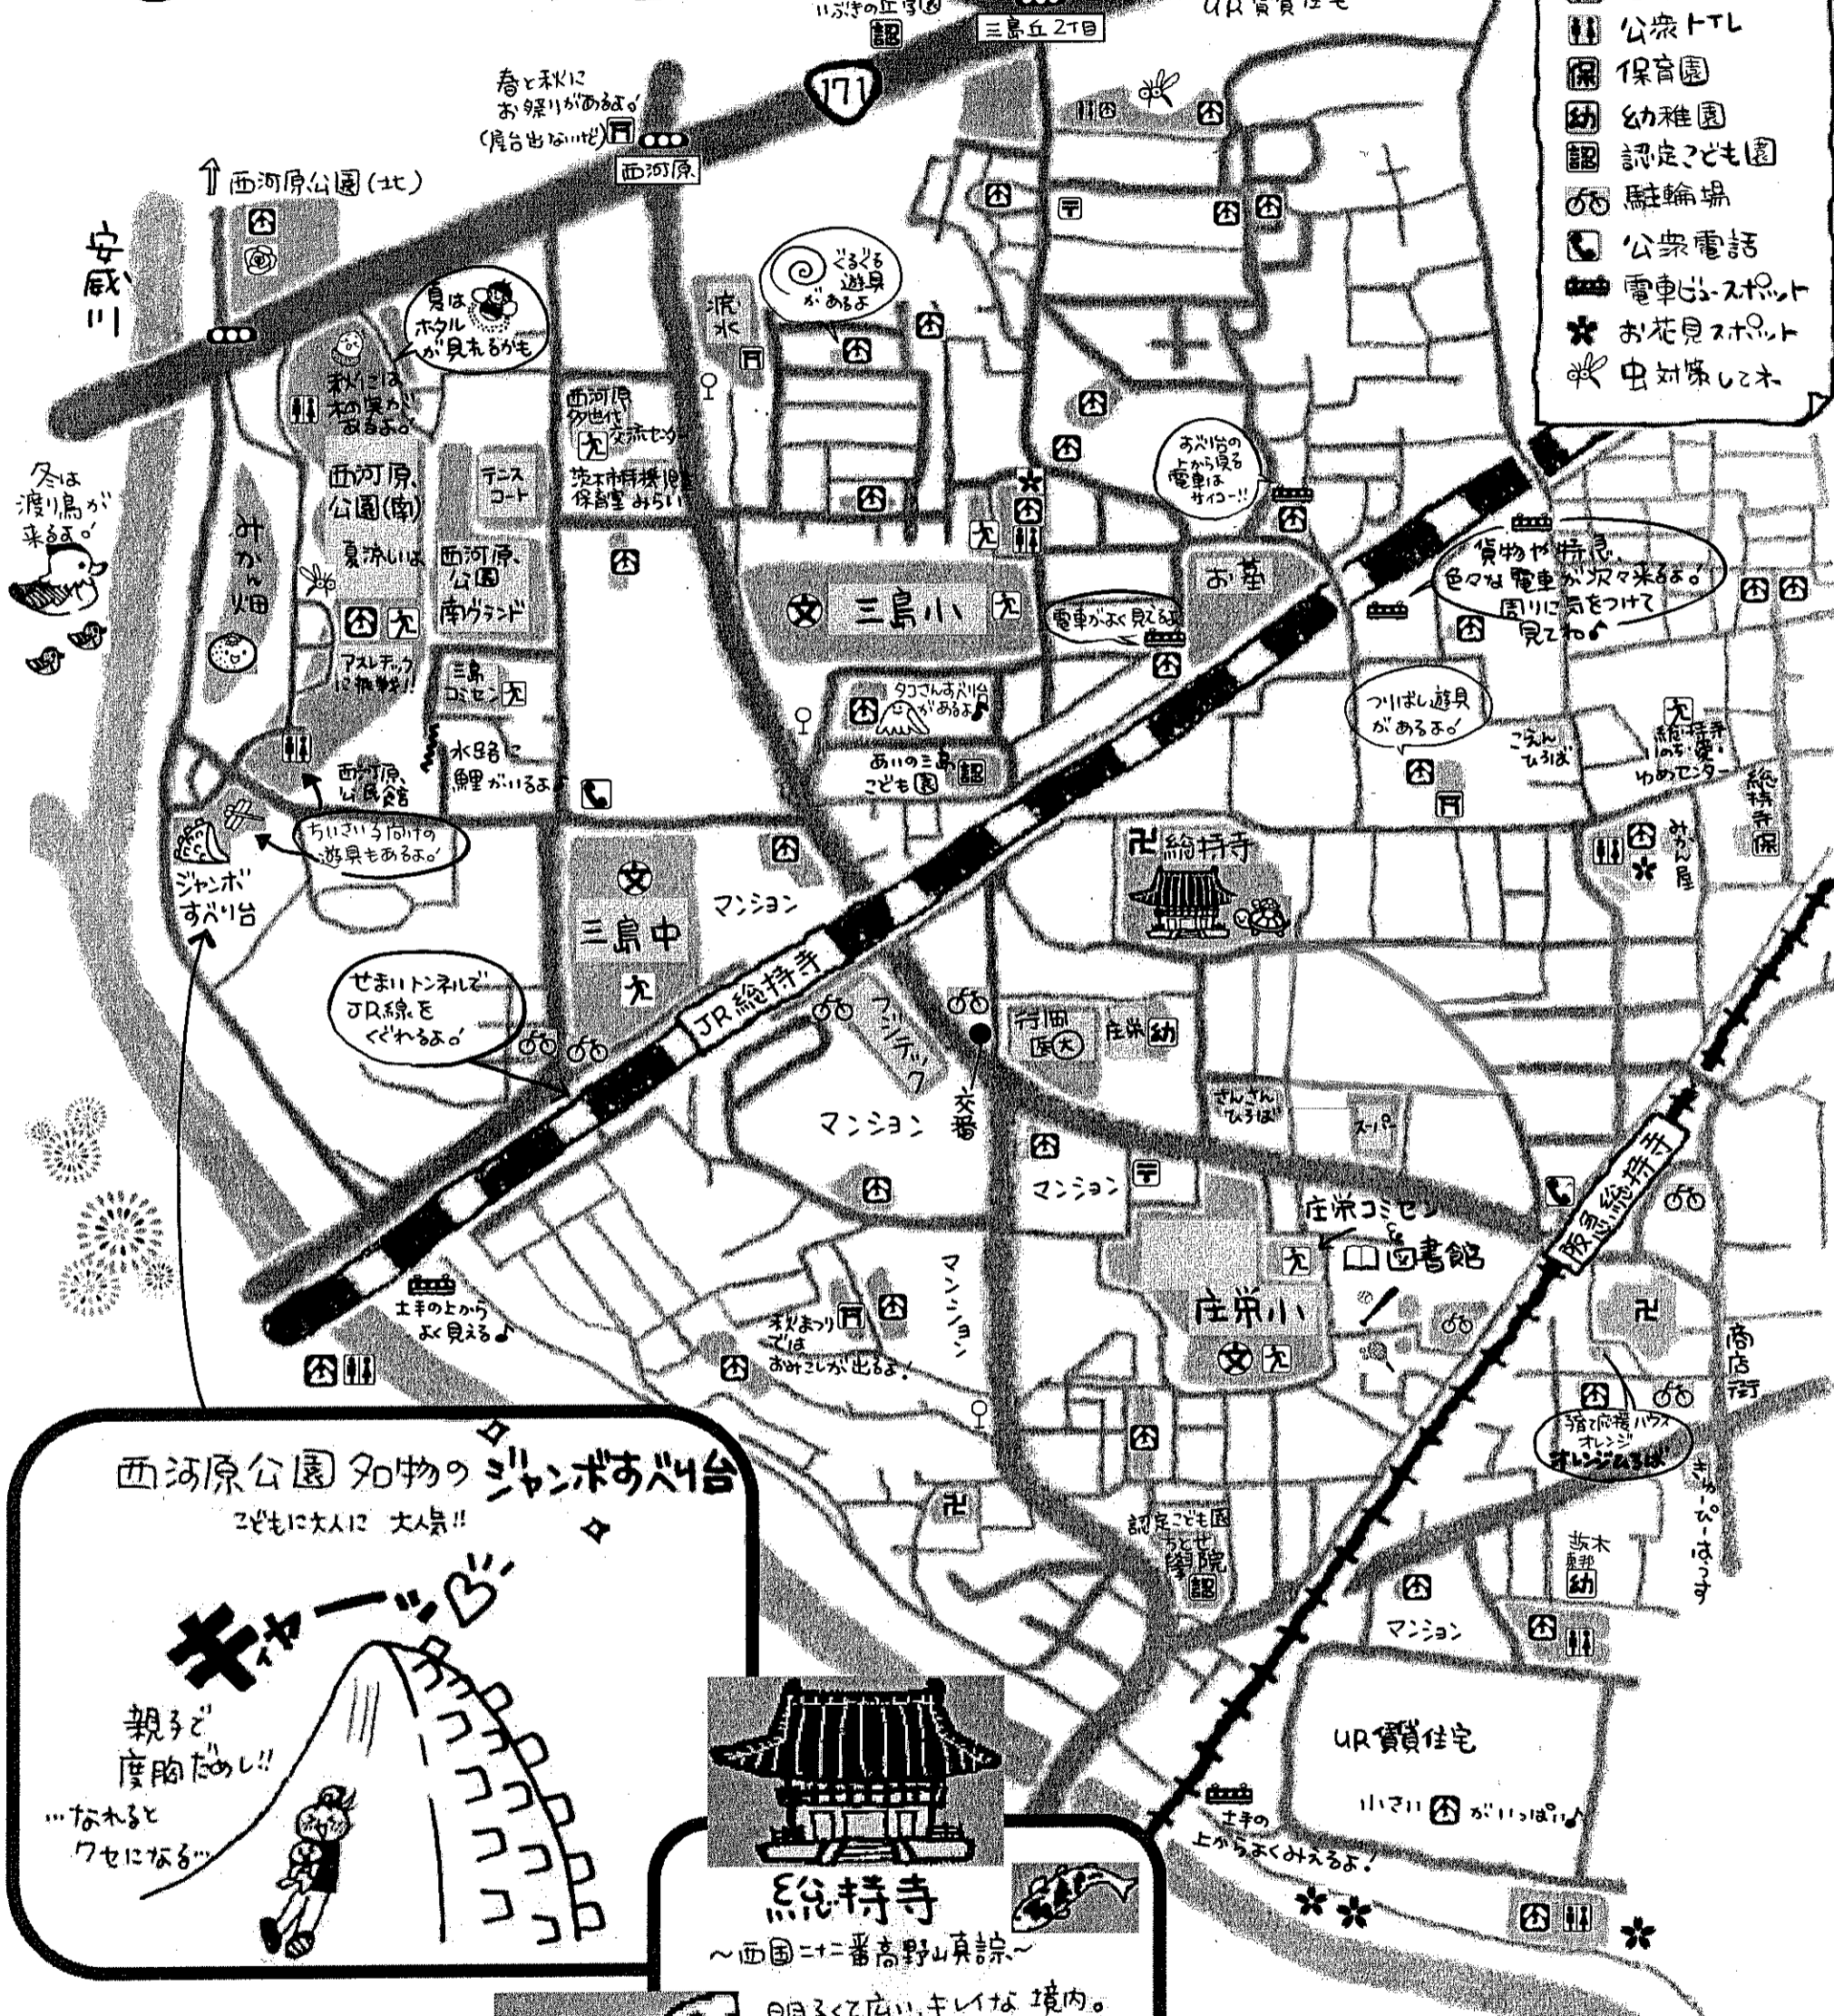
いぶきの丘子ども園 認
三島丘2丁目
UR賃貸住宅

公衆トイレ
保 保育園
幼 幼稚園
認 認定こども園
駐輪場
公衆電話
電車ビュースポット
お花見スポット
虫対策してネ

春と秋にお祭りがあるよ!(屋台出ないけど)
171
西河原
↑西河原公園(北)
安威川
夏はホタルが見れるかも
秋には木の実がなるよ。
冬は渡り鳥が来るよ。
西河原公園(南)
夏涼しいよ
西河原公園南グランド
テニスコート
みかん畑
アスレチックに挑戦!!
三島コミセン
西河原市民館
水路に鯉がいるよ
ちいさい子向けの遊具もあるよ。
ジャンボすべり台
ぐるぐる遊具があるよ
流水
西河原多世代交流センター
茨木市持続児保育室 みらい
三島小
タコさんすべり台があるよ
あいの三島こども園 認
電車がよく見えるよ
お墓
お祭りの上から見る電車はサイコー!!
貨物や特急、色々な電車が次々来るよ。周りに気をつけて見てね♪
つりばし遊具があるよ。
こえんひろば
総持寺いのち・愛・ゆめセンター
総持寺保
みかん屋
総持寺
三島中
マンション
JR総持寺
せまいトンネルでJR線をくぐれるよ。
フジテック
交番
佃医大
庄栄幼
さんさんひろば
スーパー
マンション
マンション
庄栄コミセン
図書館
庄栄小
マンション
土手の上からよく見える♪
秋まつりではおみこしが出るよ!
阪急総持寺
商店街
猪名応援ハウス オレンジ オレンジひろば
きゅーぴーはうす
認定こども園 ちとせ學院
茨木幼
マンション
UR賃貸住宅
小さい公園がいっぱい♪
土手の上からよくみえるよ!

西河原公園名物のジャンボすべり台
こどもに大人に大人気!!
キャーッ
親子で度胸だめし!!
…なれるとクセになる…

総持寺
~西国二十二番高野山真言~
明るくて広い、キレイな境内。